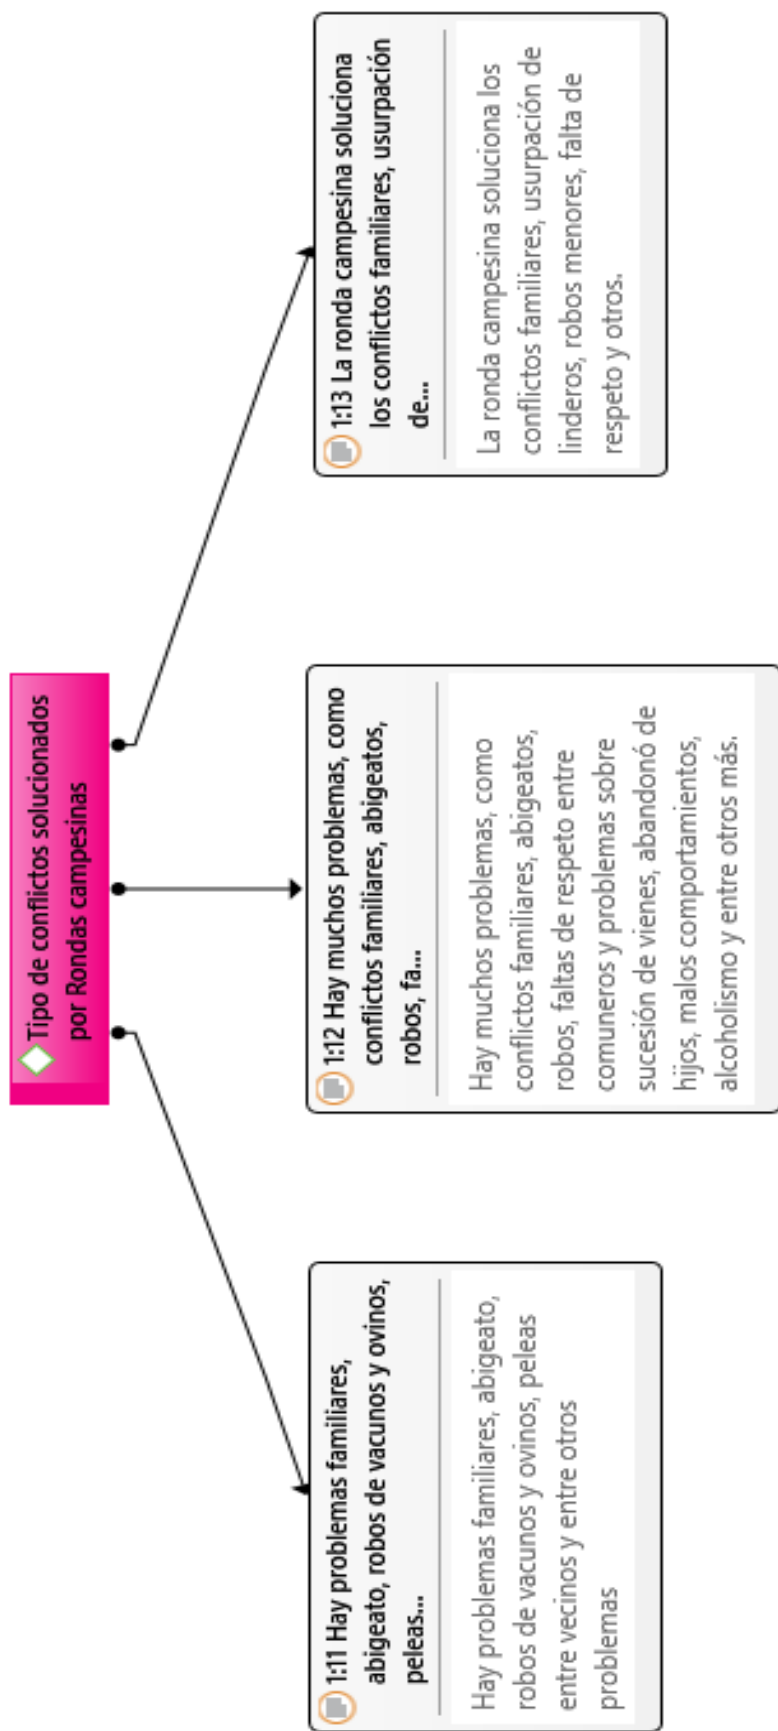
Tipo de conflictos solucionados por Rondas campesinas

1:11 Hay problemas familiares, abigeato, robos de vacunos y ovinos, peleas...

Hay problemas familiares, abigeato, robos de vacunos y ovinos, peleas entre vecinos y entre otros problemas

1:12 Hay muchos problemas, como conflictos familiares, abigeatos, robos, fa...

Hay muchos problemas, como conflictos familiares, abigeatos, robos, faltas de respeto entre comuneros y problemas sobre sucesión de vienes, abandonó de hijos, malos comportamientos, alcoholismo y entre otros más.

1:13 La ronda campesina soluciona los conflictos familiares, usurpación de...

La ronda campesina soluciona los conflictos familiares, usurpación de linderos, robos menores, falta de respeto y otros.